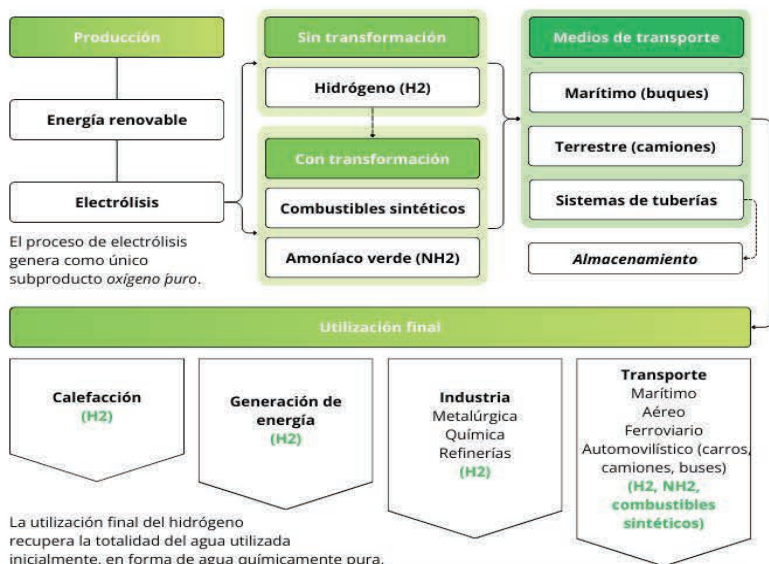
Producción

Energía renovable

Electrólisis

El proceso de electrólisis genera como único subproducto *oxígeno puro*.

Sin transformación

Hidrógeno (H2)

Con transformación

Combustibles sintéticos

Amoníaco verde (NH2)

Medios de transporte

Marítimo (buques)

Terrestre (camiones)

Sistemas de tuberías

*Almacenamiento*

Utilización final

Calefacción
(H2)

Generación de energía
(H2)

Industria
Metalúrgica
Química
Refinerías
(H2)

Transporte
Marítimo
Aéreo
Ferroviario
Automovilístico (carros, camiones, buses)
(H2, NH2, combustibles sintéticos)

La utilización final del hidrógeno recupera la totalidad del agua utilizada inicialmente, en forma de agua químicamente pura.